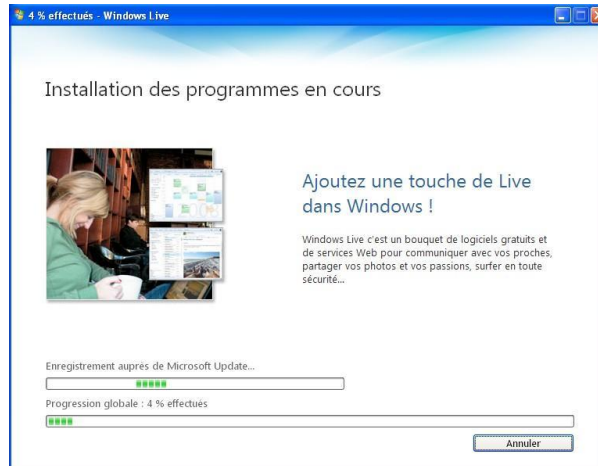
4 % effectués - Windows Live

Installation des programmes en cours

Ajoutez une touche de Live dans Windows !

Windows Live c'est un bouquet de logiciels gratuits et de services Web pour communiquer avec vos proches, partager vos photos et vos passions, surfer en toute sécurité...

Enregistrement auprès de Microsoft Update...

Progression globale : 4 % effectués

Annuler